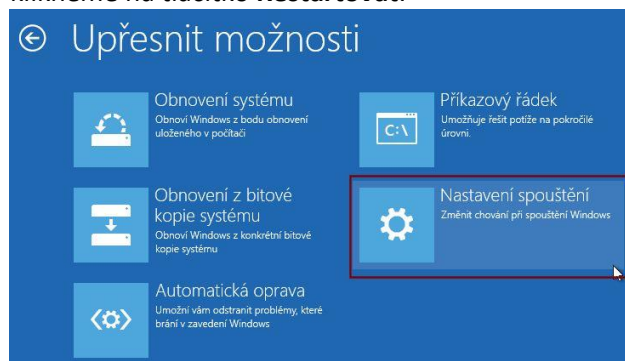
Upřesnit možnosti

Obnovení systému
Obnoví Windows z bodu obnovení uloženého v počítači

Obnovení z bitové kopie systému
Obnoví Windows z konkrétní bitové kopie systému

Automatická oprava
Umožní vám odstranit problémy, které brání v zavedení Windows

C:\

Příkazový řádek
Umožňuje řešit potíže na pokročilé úrovni.

Nastavení spouštění
Změnit chování při spouštění Windows